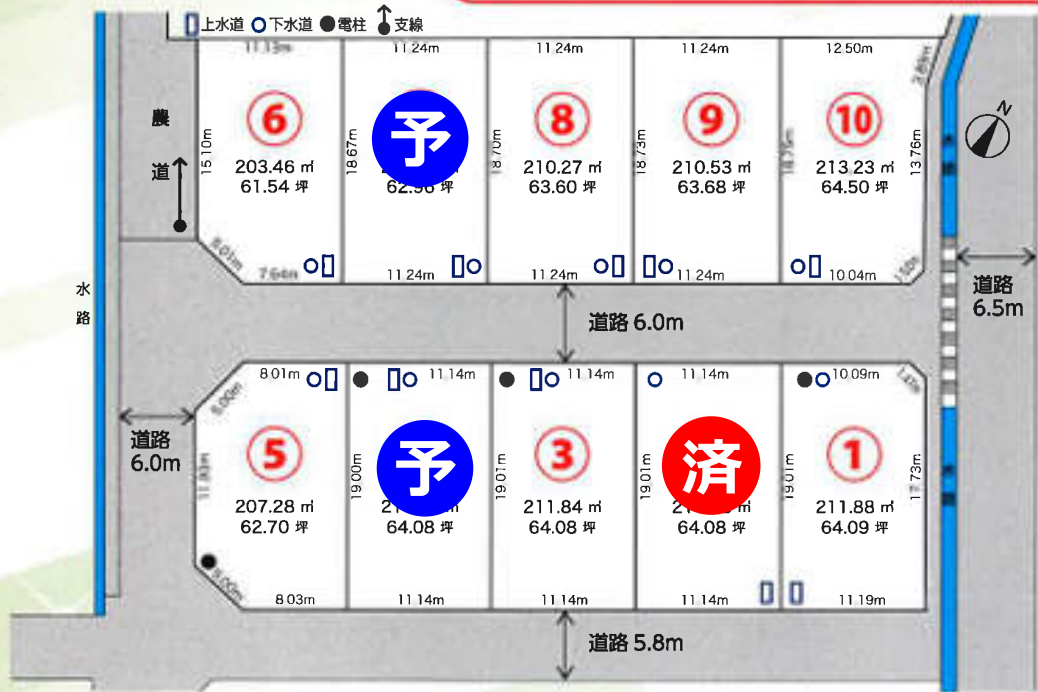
上水道 下水道 電柱 支線

11.13m 11.24m 11.24m 11.24m 12.50m

農道

15.10m

⑥
203.46 ㎡
61.54 坪

18.67m

予
62.96 坪

18.70m

⑧
210.27 ㎡
63.60 坪

18.73m

⑨
210.53 ㎡
63.68 坪

18.76m

⑩
213.23 ㎡
64.50 坪

13.76m

2.80m

5.01m 7.64m 11.24m 11.24m 11.24m 10.04m 1.50m

水路

道路 6.0m

道路 6.5m

8.01m 11.14m 11.14m 11.14m 10.09m

5.00m 1.42m

道路 6.0m

11.83m

⑤
207.28 ㎡
62.70 坪

19.00m

予
64.08 坪

19.01m

③
211.84 ㎡
64.08 坪

19.01m

済
64.08 坪

19.01m

①
211.88 ㎡
64.09 坪

17.73m

5.00m 8.03m 11.14m 11.14m 11.14m 11.19m

道路 5.8m